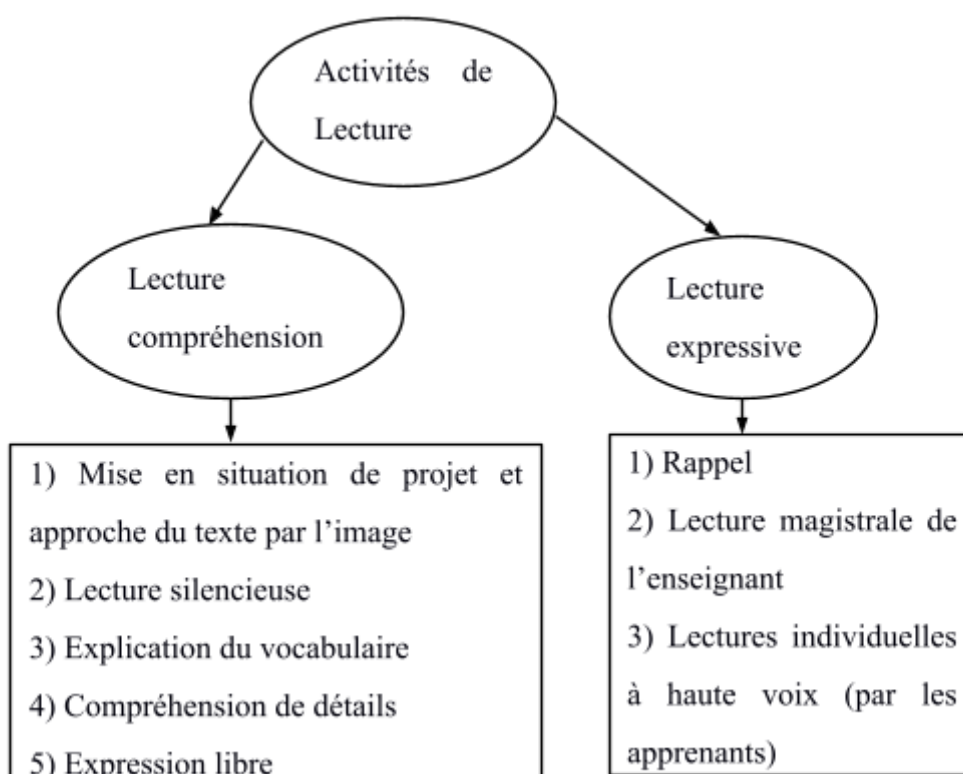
Activités de Lecture

Lecture compréhension

Lecture expressive

1) Mise en situation de projet et approche du texte par l'image
2) Lecture silencieuse
3) Explication du vocabulaire
4) Compréhension de détails
5) Expression libre

1) Rappel
2) Lecture magistrale de l'enseignant
3) Lectures individuelles à haute voix (par les apprenants)